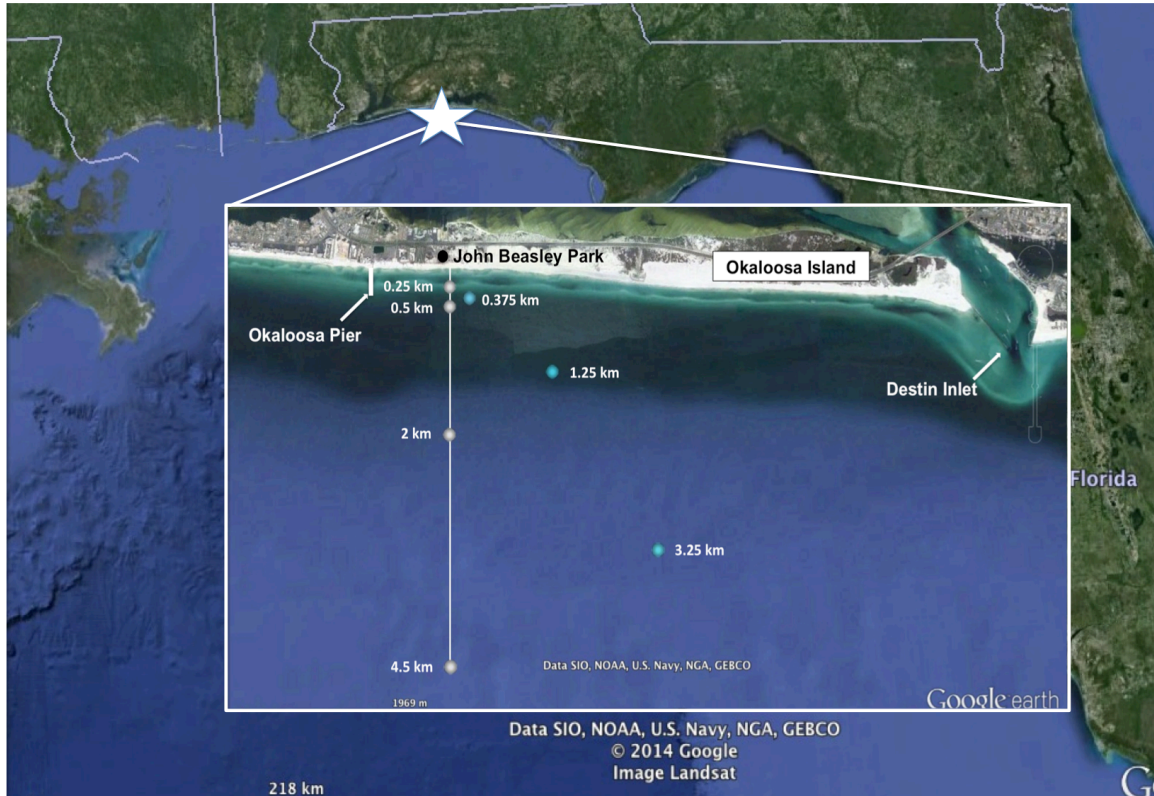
John Beasley Park
Okaloosa Island
0.25 km
0.5 km
0.375 km
Okaloosa Pier
1.25 km
Destin Inlet
2 km
Florida
3.25 km
4.5 km
Data SIO, NOAA, U.S. Navy, NGA, GEBCO
1969 m
Google earth
Data SIO, NOAA, U.S. Navy, NGA, GEBCO
© 2014 Google
Image Landsat
218 km